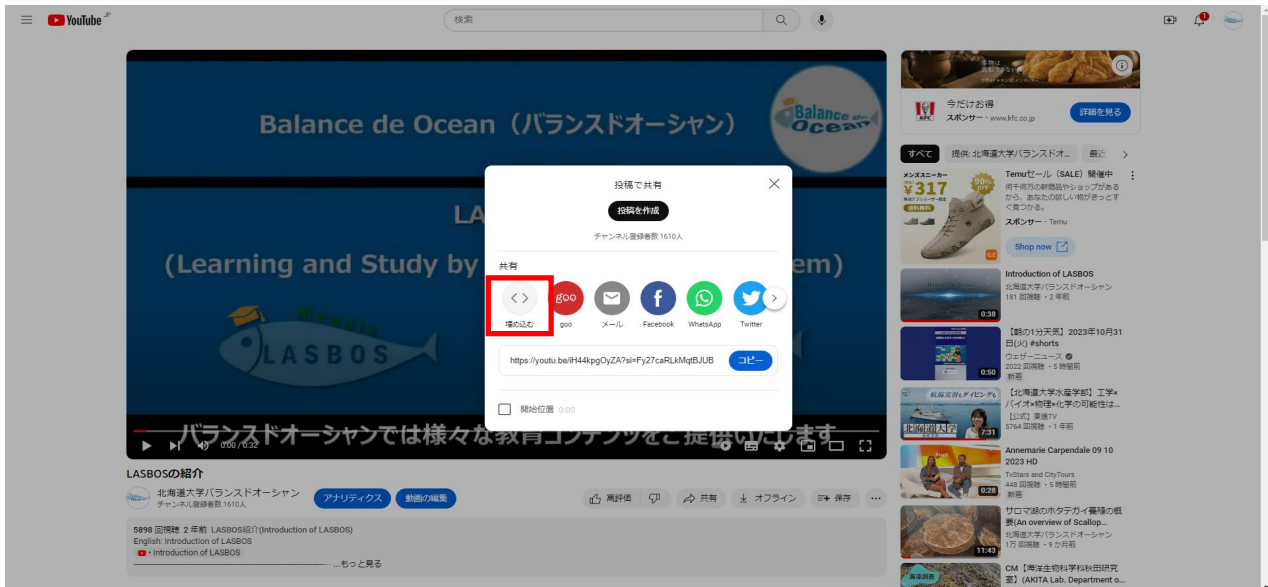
YouTube JP

検索

Balance de Ocean（バランスドオーシャン）

Balance de Ocean

LA

(Learning and Study by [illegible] em)

LASBOS

バランスドオーシャンでは様々な教育コンテンツをご提供いたします

0:00 / 0:32

投稿で共有

投稿を作成

チャンネル登録者数 1610人

共有

埋め込む

goo

メール

Facebook

WhatsApp

Twitter

https://youtu.be/lH44kpgOyZA?si=Fy27caRLkMqtBJUB

コピー

開始位置 0:00

LASBOSの紹介

北海道大学バランスドオーシャン
チャンネル登録者数 1610人

アナリティクス

動画の編集

高評価

共有

オフライン

保存

5898 回視聴 2 年前 LASBOS紹介(Introduction of LASBOS)
English: Introduction of LASBOS
• Introduction of LASBOS
...もっと見る

今だけお得
スポンサー · www.kfc.co.jp

詳細を見る

すべて

提供: 北海道大学バランスドオ...

最近

メンズスニーカー
¥317
90% OFF

Temuセール（SALE）開催中
何千何万の新商品やショップがあるから、あなたの欲しい物がきっとすぐ見つかる。
スポンサー · Temu

Shop now

Introduction of LASBOS
北海道大学バランスドオーシャン
181 回視聴 · 2 年前
0:38

【朝の1分天気】2023年10月31日(火) #shorts
ウェザーニュース
2022 回視聴 · 5 時間前
新着
0:50

【北海道大学水産学部】工学×バイオ×物理×化学の可能性は...
【公式】東進TV
5764 回視聴 · 1 年前
北海道大学
7:31

Annemarie Carpendale 09 10 2023 HD
TvStars and CityTours
448 回視聴 · 5 時間前
新着
0:28

サロマ湖のホタテガイ養殖の概要(An overview of Scallop...
北海道大学バランスドオーシャン
1万 回視聴 · 9 か月前
11:43

CM【海洋生物科学科秋田研究室】(AKITA Lab. Department o...